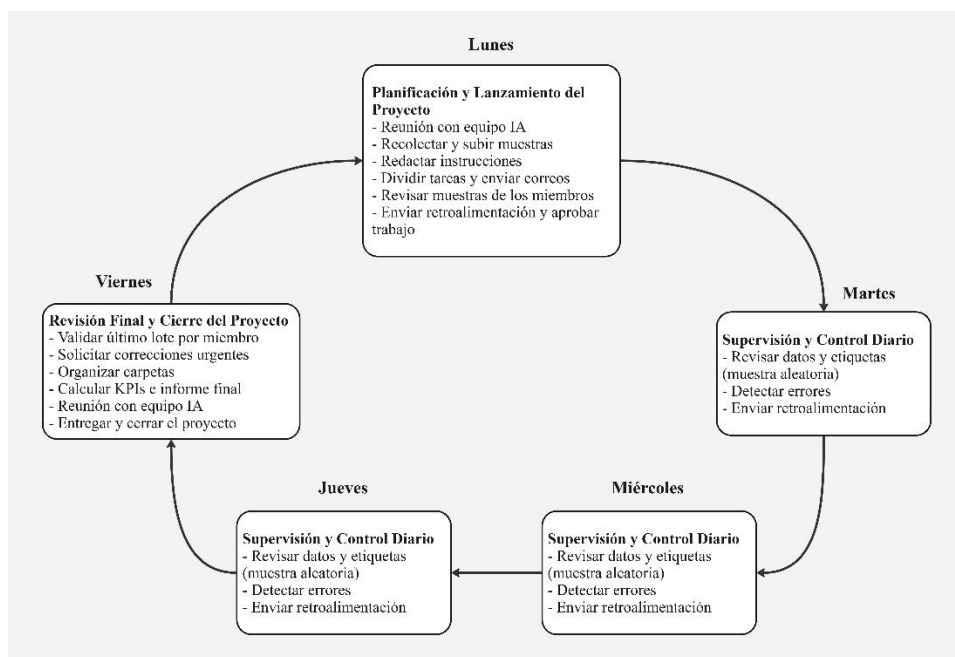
Lunes

Planificación y Lanzamiento del Proyecto
- Reunión con equipo IA
- Recolectar y subir muestras
- Redactar instrucciones
- Dividir tareas y enviar correos
- Revisar muestras de los miembros
- Enviar retroalimentación y aprobar trabajo

Martes

Supervisión y Control Diario
- Revisar datos y etiquetas (muestra aleatoria)
- Detectar errores
- Enviar retroalimentación

Miércoles

Supervisión y Control Diario
- Revisar datos y etiquetas (muestra aleatoria)
- Detectar errores
- Enviar retroalimentación

Jueves

Supervisión y Control Diario
- Revisar datos y etiquetas (muestra aleatoria)
- Detectar errores
- Enviar retroalimentación

Viernes

Revisión Final y Cierre del Proyecto
- Validar último lote por miembro
- Solicitar correcciones urgentes
- Organizar carpetas
- Calcular KPIs e informe final
- Reunión con equipo IA
- Entregar y cerrar el proyecto